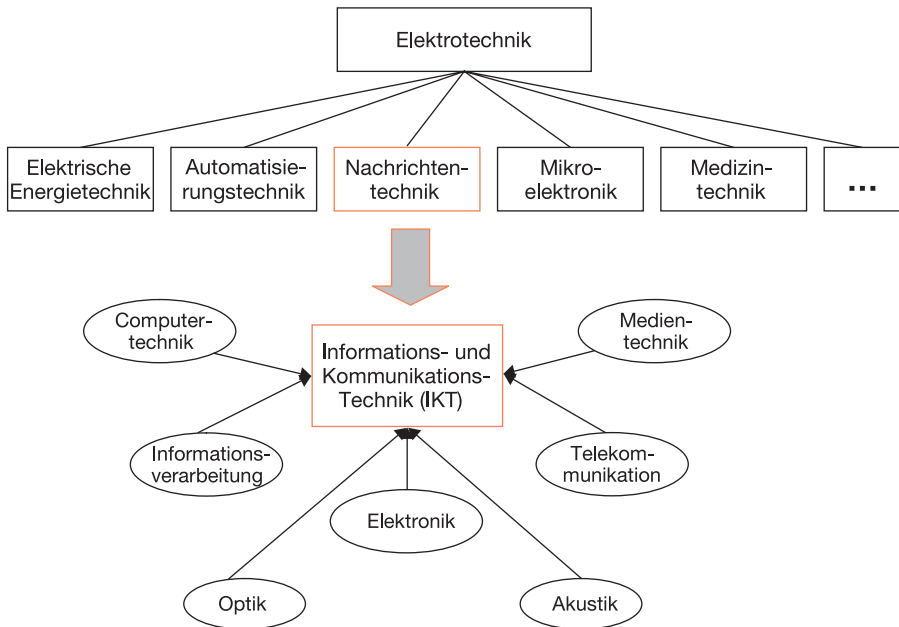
Elektrotechnik

Elektrische Energietechnik

Automatisierungstechnik

Nachrichtentechnik

Mikroelektronik

Medizintechnik

...

Computertechnik

Medientechnik

Informations- und Kommunikations-Technik (IKT)

Informationsverarbeitung

Telekommunikation

Elektronik

Optik

Akustik